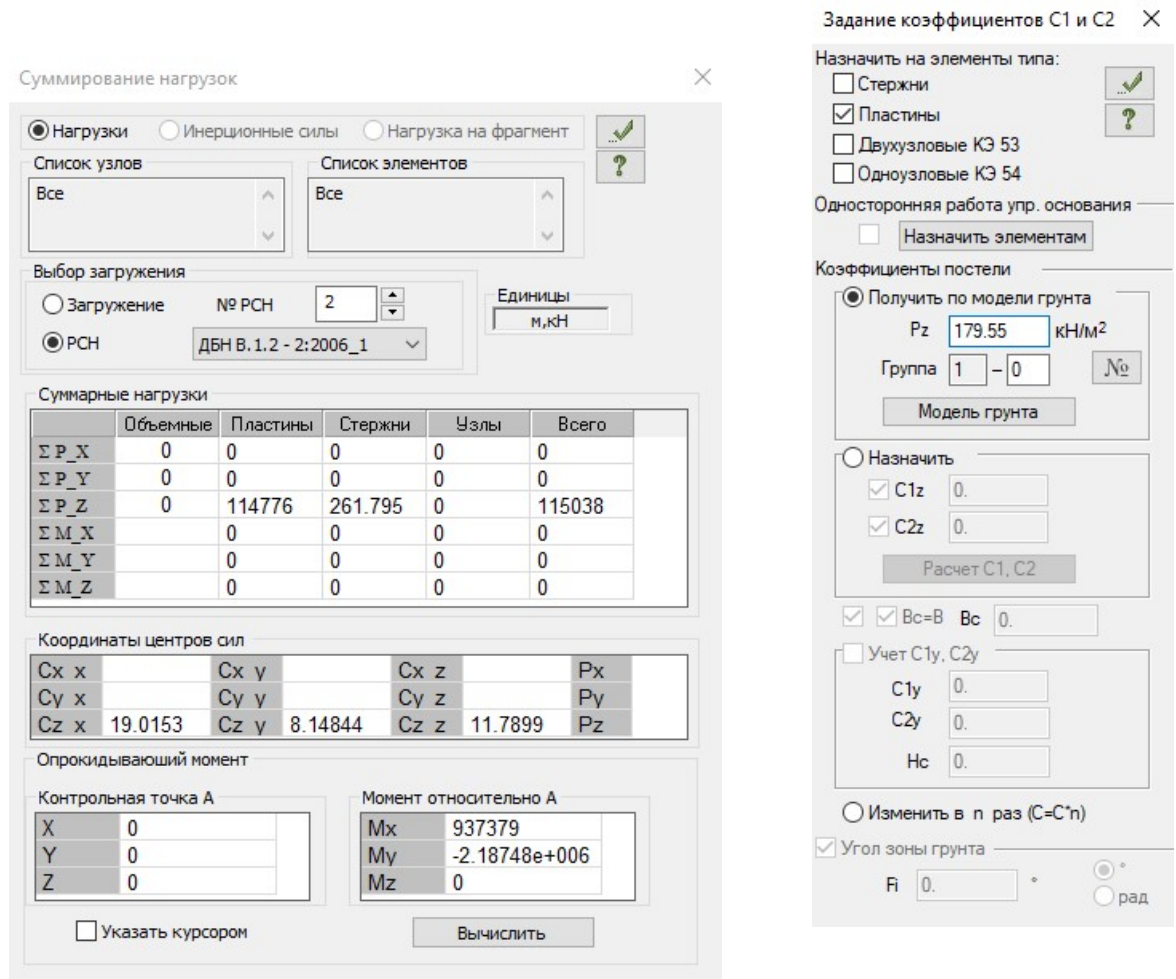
Суммирование нагрузок ×

Нагрузки Инерционные силы Нагрузка на фрагмент
?

Список узлов
Все

Список элементов
Все

Выбор загружения
Загружение № РСН 2
РСН ДБН В.1.2 - 2:2006_1

Единицы
м,кН

Суммарные нагрузки

| | Объемные | Пластины | Стержни | Узлы | Всего |
|---|---|---|---|---|---|
| Σ P_X | 0 | 0 | 0 | 0 | 0 |
| Σ P_Y | 0 | 0 | 0 | 0 | 0 |
| Σ P_Z | 0 | 114776 | 261.795 | 0 | 115038 |
| Σ M_X | | 0 | 0 | 0 | 0 |
| Σ M_Y | | 0 | 0 | 0 | 0 |
| Σ M_Z | | 0 | 0 | 0 | 0 |

Координаты центров сил

| | | | | | | |
|---|---|---|---|---|---|---|
| Cx x | | Cx y | | Cx z | | Px |
| Cy x | | Cy y | | Cy z | | Py |
| Cz x | 19.0153 | Cz y | 8.14844 | Cz z | 11.7899 | Pz |

Опрокидывающий момент

Контрольная точка А

| | |
|---|---|
| X | 0 |
| Y | 0 |
| Z | 0 |

Момент относительно А

| | |
|---|---|
| Mx | 937379 |
| My | -2.18748e+006 |
| Mz | 0 |

Указать курсором
Вычислить

Задание коэффициентов С1 и С2 ×

Назначить на элементы типа:
Стержни
Пластины
Двухузловые КЭ 53
Одноузловые КЭ 54
?

Односторонняя работа упр. основания
Назначить элементам

Коэффициенты постели
Получить по модели грунта
Pz 179.55 кН/м$^2$
Группа 1 – 0 №
Модель грунта

Назначить
C1z 0.
C2z 0.
Расчет С1, С2

Bc=B Bc 0.

Учет C1y, C2y
C1y 0.
C2y 0.
Hc 0.

Изменить в n раз (C=C*n)

Угол зоны грунта
Fi 0. °
°
рад